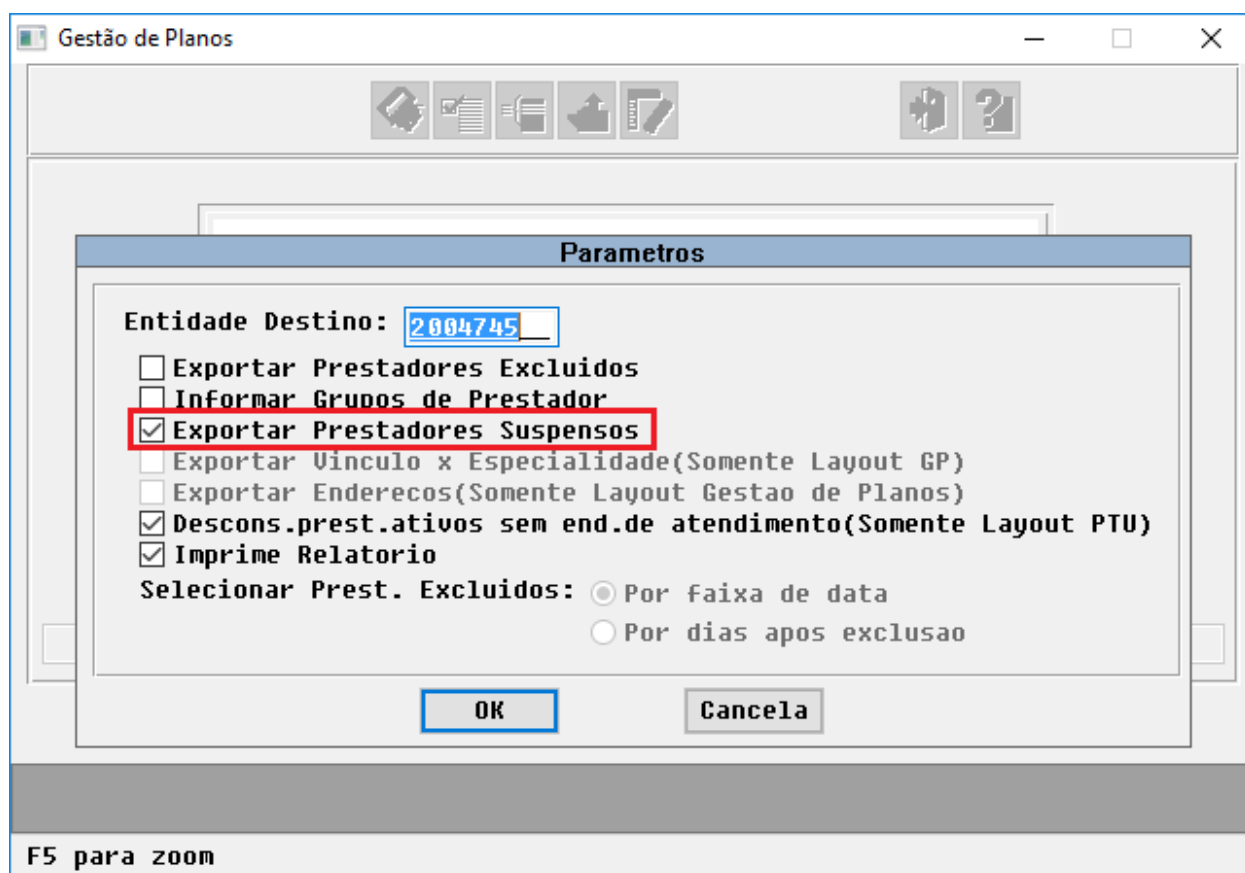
Gestão de Planos

Parametros

Entidade Destino: 2004745

Exportar Prestadores Excluidos
Informar Grupos de Prestador
Exportar Prestadores Suspensos
Exportar Vinculo x Especialidade(Somente Layout GP)
Exportar Enderecos(Somente Layout Gestao de Planos)
Descons.prest.ativos sem end.de atendimento(Somente Layout PTU)
Imprime Relatorio

Selecionar Prest. Excluidos: Por faixa de data
Por dias apos exclusao

OK Cancela

F5 para zoom